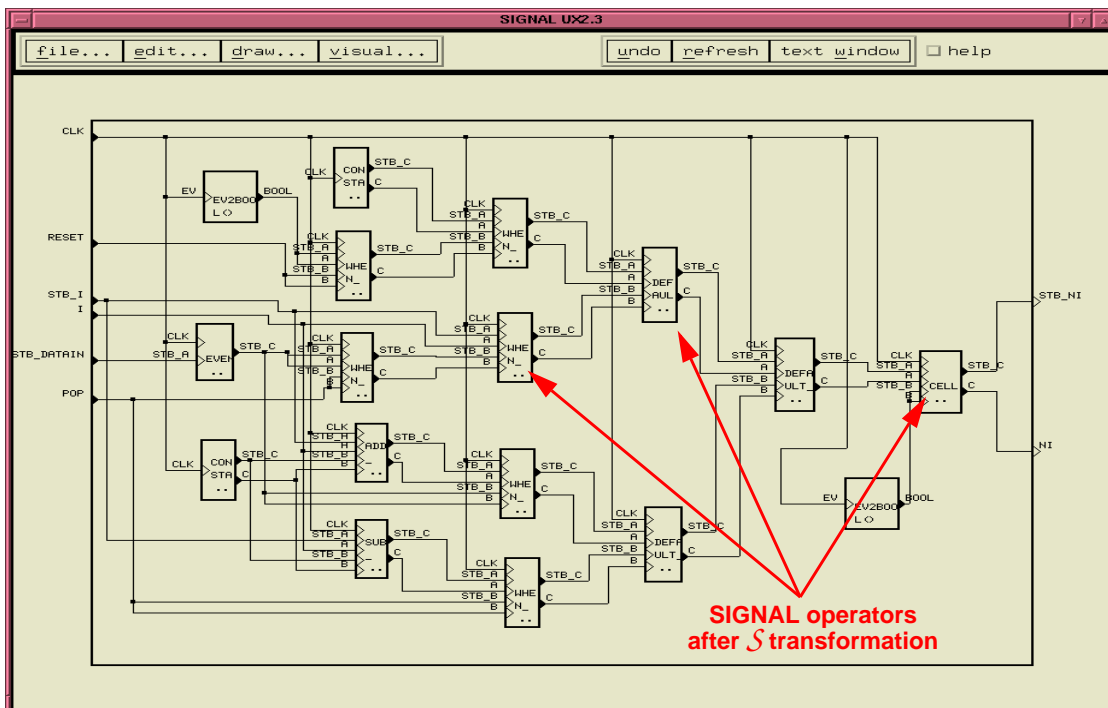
SIGNAL UX2.3

file... edit... draw... visual... undo refresh text window help

CLK
RESET
STB_I
I
STB_DATAIN
POP

EV
EV2BOO L()
BOOL

CLK
CON STA
STB_C
C

CLK
STB_A
A
STB_B
B
WHE N_
STB_C
C

CLK
STB_A
A
STB_B
B
WHE N_
STB_C
C

CLK
STB_A
A
STB_B
B
DEF AUL
STB_C
C

CLK
STB_A
EVEN
STB_C

CLK
STB_A
A
STB_B
B
WHE N_
STB_C
C

CLK
STB_A
A
STB_B
B
WHE N_
STB_C
C

CLK
STB_A
A
STB_B
B
DEFA ULT
STB_C
C

CLK
STB_A
A
STB_B
B
CELL
STB_C
C

STB_NI
NI

CLK
STB_A
A
STB_B
B
ADD _
STB_C
C

CLK
CON STA
STB_C

CLK
STB_A
A
STB_B
B
WHE N_
STB_C
C

EV
EV2BOO L()
BOOL

CLK
STB_A
A
STB_B
B
SUB _
STB_C
C

CLK
STB_A
A
STB_B
B
DEFA ULT
STB_C
C

CLK
STB_A
A
STB_B
B
WHE N_
STB_C
C

SIGNAL operators after $\mathcal{S}$ transformation